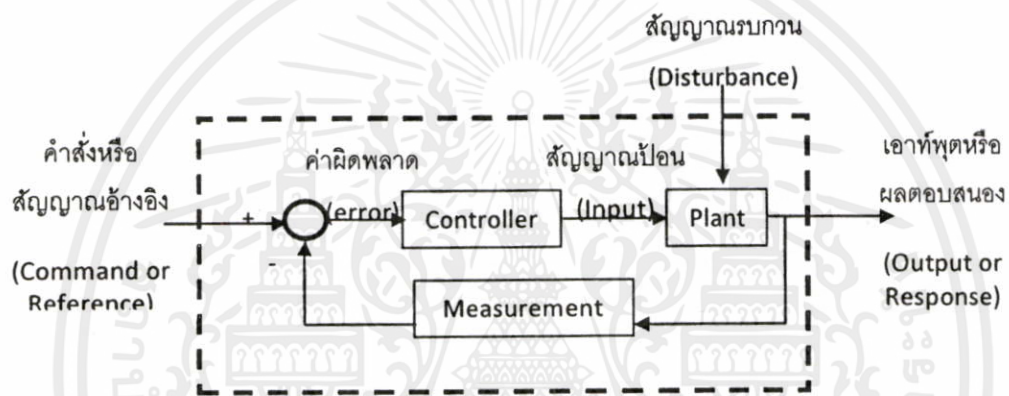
สัญญาณรบกวน

(Disturbance)

คำสั่งหรือ

สัญญาณอ้างอิง

(Command or Reference)

+

-

ค่าผิดพลาด

(error)

Controller

สัญญาณป้อน

(Input)

Plant

Measurement

เอาท์พุตหรือ

ผลตอบสนอง

(Output or Response)